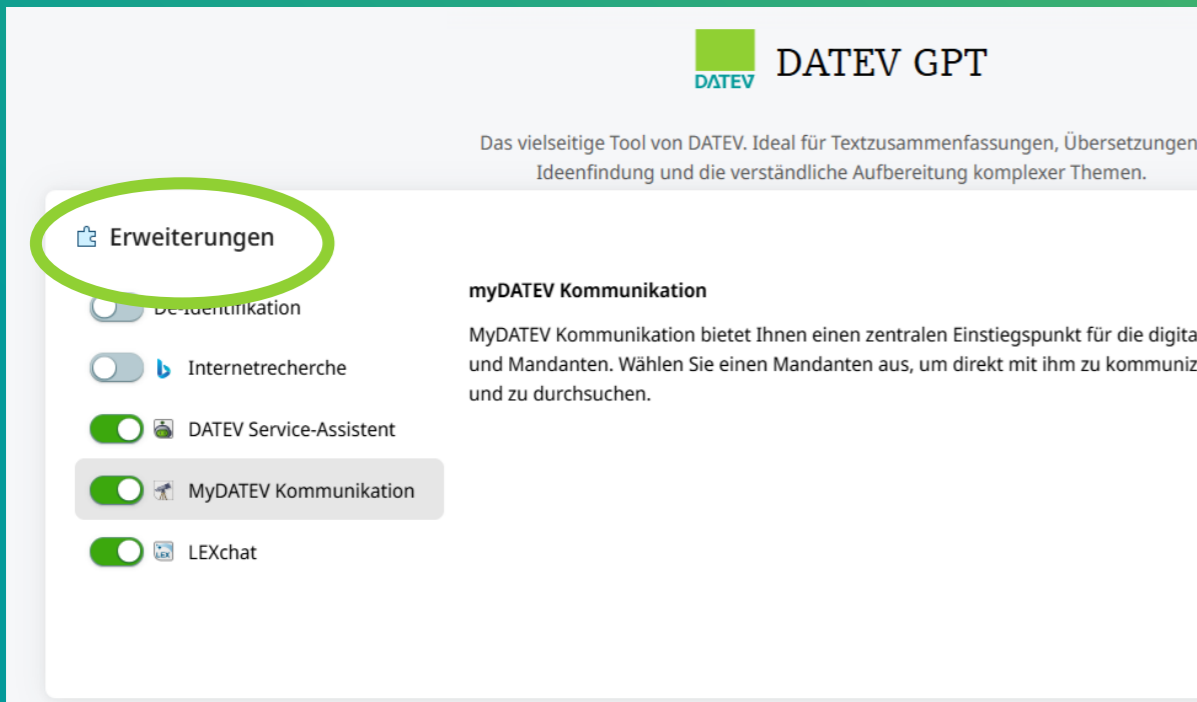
DATEV

DATEV GPT

Das vielseitige Tool von DATEV. Ideal für Textzusammenfassungen, Übersetzungen
Ideenfindung und die verständliche Aufbereitung komplexer Themen.

Erweiterungen

De-Identifikation

Internetrecherche

DATEV Service-Assistent

MyDATEV Kommunikation

LEXchat

myDATEV Kommunikation

MyDATEV Kommunikation bietet Ihnen einen zentralen Einstiegspunkt für die digita und Mandanten. Wählen Sie einen Mandanten aus, um direkt mit ihm zu kommuniz und zu durchsuchen.